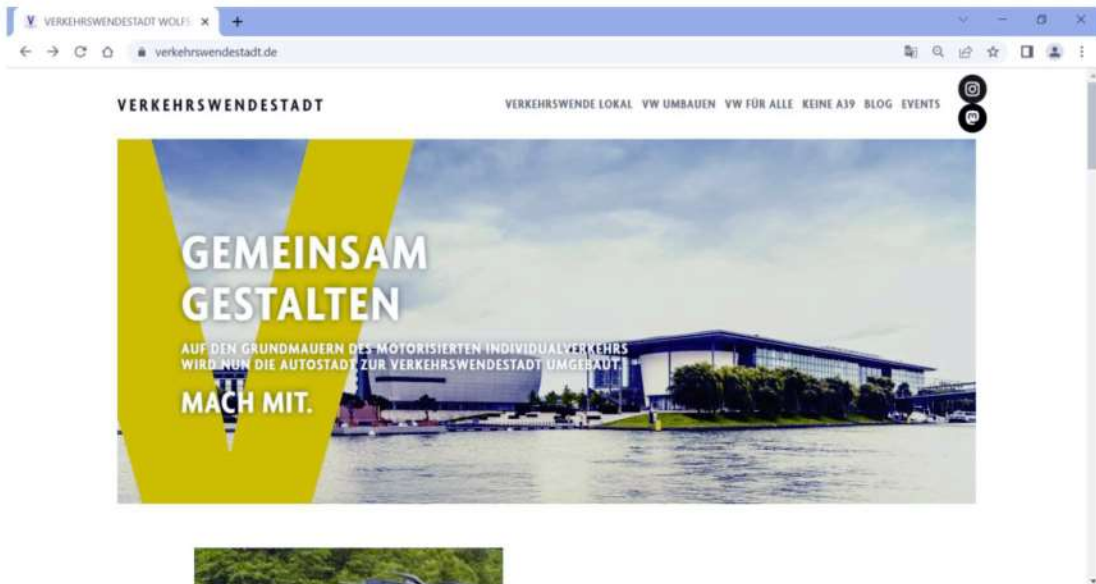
VERKEHRSWENDESTADT WOLFS ×
+
verkehrswendestadt.de

VERKEHRSWENDESTADT

VERKEHRSWENDE LOKAL VW UMBAUEN VW FÜR ALLE KEINE A39 BLOG EVENTS

GEMEINSAM GESTALTEN

AUF DEN GRUNDMAUERN DES MOTORISIERTEN INDIVIDUALVERKEHRS WIRD NUN DIE AUTOSTADT ZUR VERKEHRSWENDESTADT UMGEBAUT.

MACH MIT.